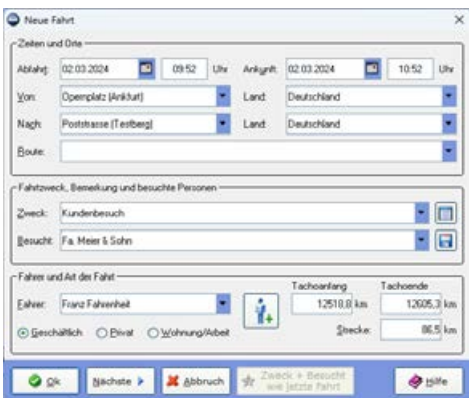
Neue Fahrt

Zeiten und Orte

Abfahrt: 02.03.2024 09:52 Uhr Ankunft: 02.03.2024 10:52 Uhr

Von: Opernplatz (Ankfurt) Land: Deutschland

Nach: Poststrasse (Testberg) Land: Deutschland

Route:

Fahrtzweck, Bemerkung und besuchte Personen

Zweck: Kundenbesuch

Besucht: Fa. Meier & Sohn

Fahrer und Art der Fahrt

Fahrer: Franz Fahrenheit

Tachoanfang 12518,8 km

Tachoende 12605,3 km

Strecke: 86,5 km

Geschäftlich Privat Wohnung/Arbeit

Ok Nächste Abbruch Zweck + Besucht wie letzte Fahrt Hilfe